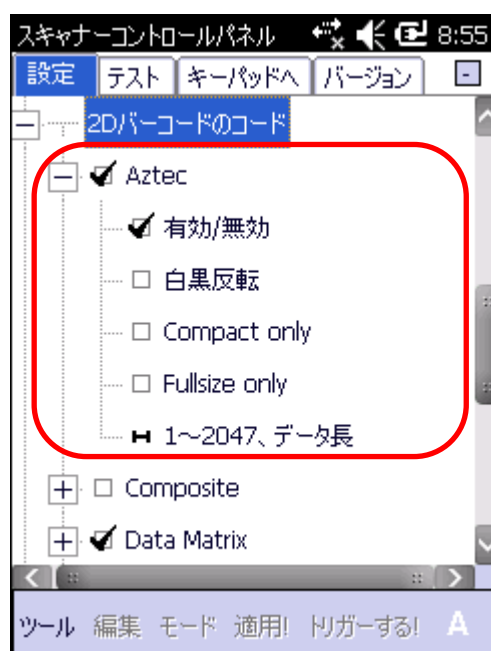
スキャナーコントロールパネル 8:55

設定 テスト キーパッドへ バージョン

2Dバーコードのコード

Aztec

有効/無効

白黒反転

Compact only

Fullsize only

1~2047、データ長

Composite

Data Matrix

ツール 編集 モード 適用! トリガーする! A